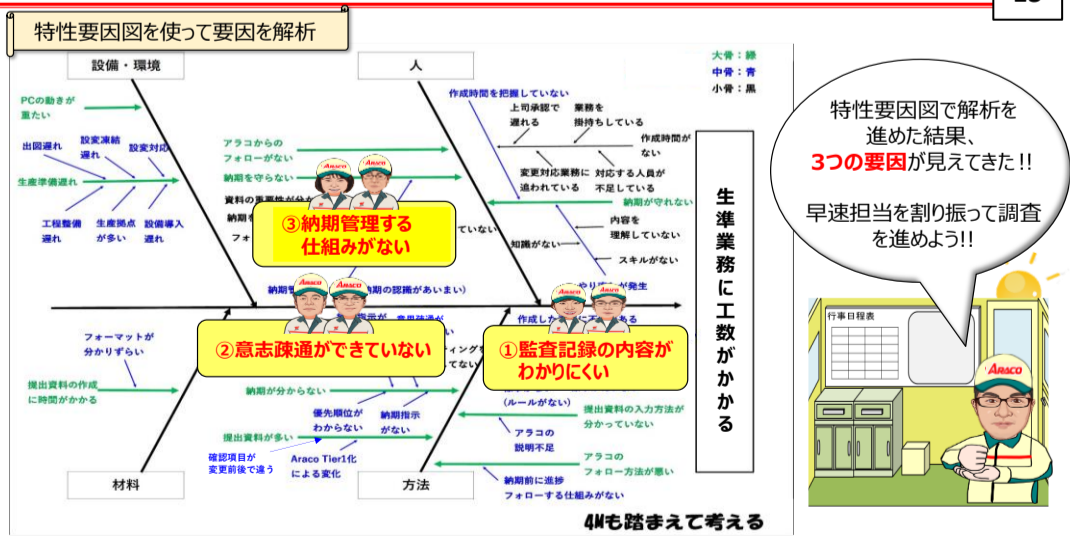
特性要因図を使って要因を解析

設備・環境

人

大骨：緑
中骨：青
小骨：黒

PCの動きが重たい

出図遅れ

設変連絡遅れ

設変対応

生産準備遅れ

工程整備遅れ

生産拠点が多い

設備導入遅れ

作成時間を把握していない

上司承認で遅れる

業務を掛持ちしている

作成時間がない

アラコからのフォローがない

納期を守らない

資料の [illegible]

納期 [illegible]

フォ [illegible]

③納期管理する仕組みがない

変更対応業務に追われている

対応する人員が不足している

納期が守れない

内容を理解していない

知識がない

スキルがない

生準業務に工数がかかる

納期 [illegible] 期の認識があいまい)

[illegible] やり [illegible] が発生

作成しか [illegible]

フォーマットが分かりずらい

②意志疎通ができていない

①監査記録の内容がわかりにくい

提出資料の作成に時間がかかる

納期が分からない

(ルールがない)

提出資料の入力方法が分かっていない

優先順位がわからない

納期指示がない

提出資料が多い

アラコの説明不足

アラコのフォロー方法が悪い

確認項目が変更前後で違う

Araco Tier1化による変化

納期前に進捗フォローする仕組みがない

材料

方法

4Mも踏まえて考える

特性要因図で解析を進めた結果、3つの要因が見えてきた!!

早速担当を割り振って調査を進めよう!!

行事日程表

ARACO